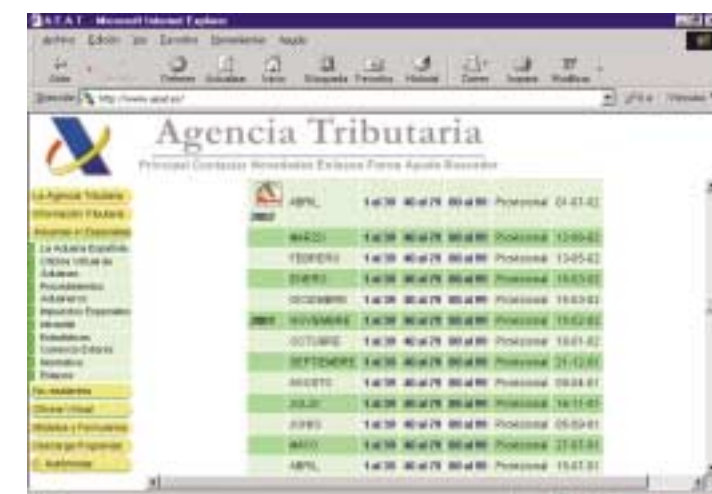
A.E.A.T. - Microsoft Internet Explorer

Archivo Edición Ver Favoritos Herramientas Ayuda

Atrás Detener Actualizar Inicio Búsqueda Favoritos Historial Correo Imprimir Modificar

Dirección http://www.aeat.es/ Ir Vínculos

Agencia Tributaria

Principal Contactar Novedades Enlaces Foros Ayuda Buscador

La Agencia Tributaria
Información Tributaria
Aduanas e II. Especiales
La Aduana Española
Oficina Virtual de Aduanas
Procedimientos Aduaneros
Impuestos Especiales
Aranceles
Estadísticas
Comercio Exterior
Normativa
Relaciones
No residentes
Oficina Virtual
Modelos y Formularios
Descarga Programas
Autónomos

| | | | | | | |
|---|---|---|---|---|---|---|
| 2002 | ABRIL | 1 al 39 | 40 al 79 | 80 al 99 | Provisional | 01-07-02 |
| | MARZO | 1 al 39 | 40 al 79 | 80 al 99 | Provisional | 13-05-02 |
| | FEBRERO | 1 al 39 | 40 al 79 | 80 al 99 | Provisional | 13-05-02 |
| | ENERO | 1 al 39 | 40 al 79 | 80 al 99 | Provisional | 15-03-02 |
| | DICIEMBRE | 1 al 39 | 40 al 79 | 80 al 99 | Provisional | 15-03-02 |
| 2001 | NOVIEMBRE | 1 al 39 | 40 al 79 | 80 al 99 | Provisional | 15-02-02 |
| | OCTUBRE | 1 al 39 | 40 al 79 | 80 al 99 | Provisional | 18-01-02 |
| | SEPTIEMBRE | 1 al 39 | 40 al 79 | 80 al 99 | Provisional | 21-12-01 |
| | AGOSTO | 1 al 39 | 40 al 79 | 80 al 99 | Provisional | 09-04-01 |
| | JULIO | 1 al 39 | 40 al 79 | 80 al 99 | Provisional | 16-11-01 |
| | JUNIO | 1 al 39 | 40 al 79 | 80 al 99 | Provisional | 05-09-01 |
| | MAYO | 1 al 39 | 40 al 79 | 80 al 99 | Provisional | 27-07-01 |
| | ABRIL | 1 al 39 | 40 al 79 | 80 al 99 | Provisional | 15-07-01 |